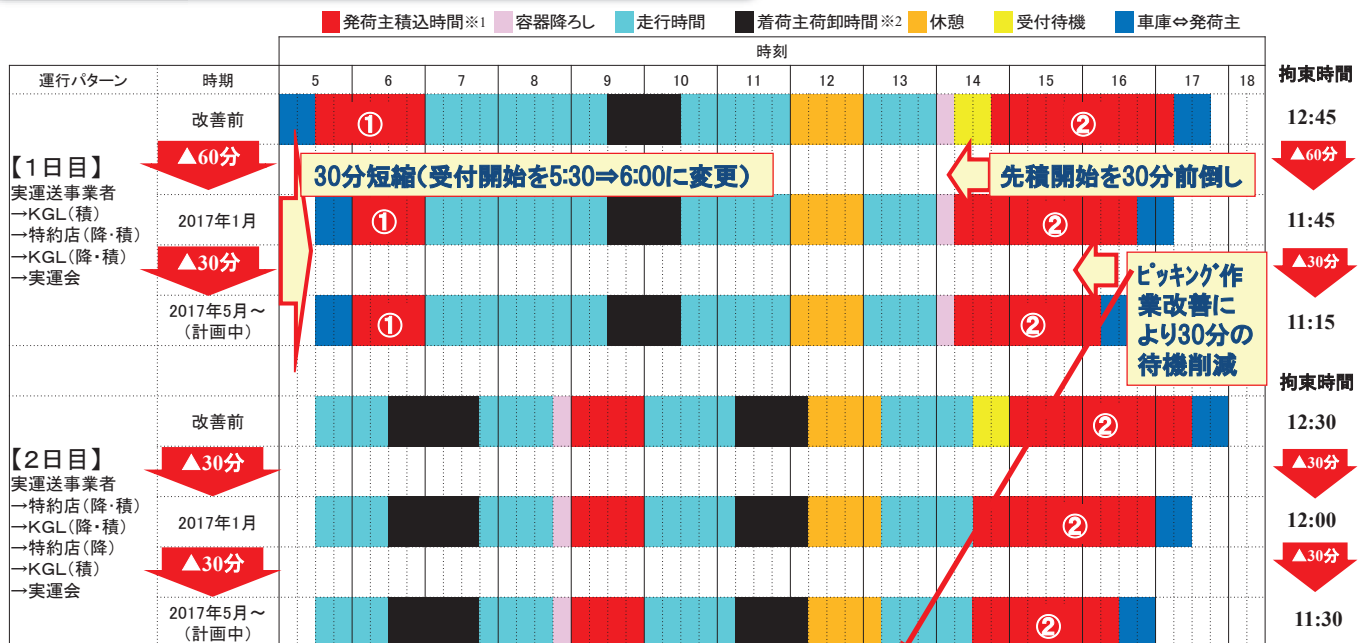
発荷主積込時間※1　容器降ろし　走行時間　着荷主荷卸時間※2　休憩　受付待機　車庫⇔発荷主

| 運行パターン | 時期 | 時刻 5 6 7 8 9 10 11 12 13 14 15 16 17 18 | 拘束時間 |
|---|---|---|---|
| 【1日目】実運送事業者 →KGL（積） →特約店（降・積） →KGL（降・積） →実運会 | 改善前 | ① ② | 12:45 |
| | ▲60分 | 30分短縮（受付開始を5:30⇒6:00に変更） 先積開始を30分前倒し | ▲60分 |
| | 2017年1月 | ① ② | 11:45 |
| | ▲30分 | ﾋﾟｯｷﾝｸﾞ作業改善により30分の待機削減 | ▲30分 |
| | 2017年5月～（計画中） | ① ② | 11:15 |
| 【2日目】実運送事業者 →特約店（降・積） →KGL（降・積） →特約店（降） →KGL（積） →実運会 | 改善前 | ② | 拘束時間 12:30 |
| | ▲30分 | | ▲30分 |
| | 2017年1月 | ② | 12:00 |
| | ▲30分 | | ▲30分 |
| | 2017年5月～（計画中） | ② | 11:30 |